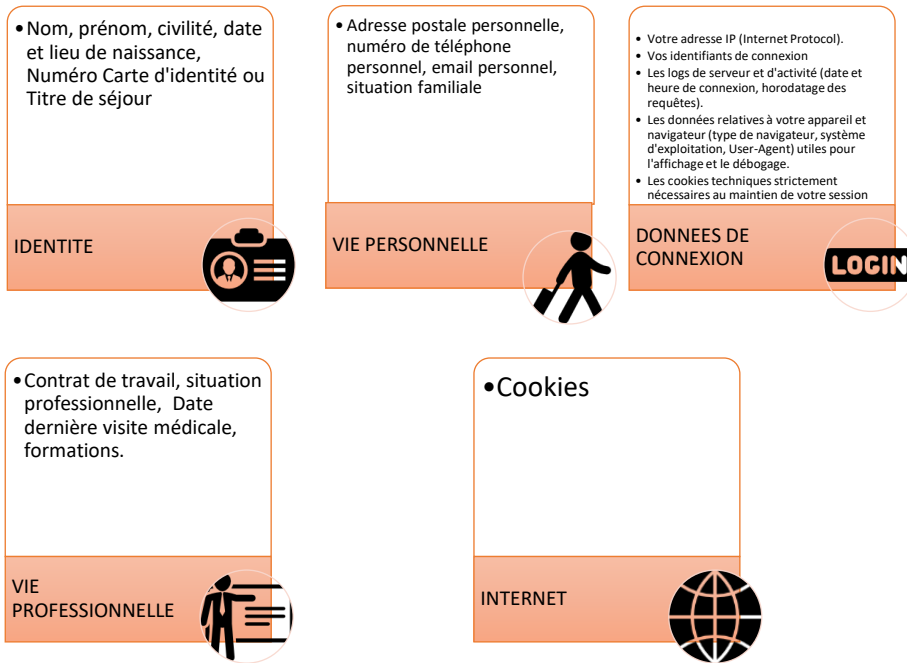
•Nom, prénom, civilité, date et lieu de naissance, Numéro Carte d'identité ou Titre de séjour

IDENTITE

• Adresse postale personnelle, numéro de téléphone personnel, email personnel, situation familiale

VIE PERSONNELLE

• Votre adresse IP (Internet Protocol).
• Vos identifiants de connexion
• Les logs de serveur et d'activité (date et heure de connexion, horodatage des requêtes).
• Les données relatives à votre appareil et navigateur (type de navigateur, système d'exploitation, User-Agent) utiles pour l'affichage et le débogage.
• Les cookies techniques strictement nécessaires au maintien de votre session

DONNEES DE CONNEXION

LOGIN

•Contrat de travail, situation professionnelle, Date dernière visite médicale, formations.

VIE PROFESSIONNELLE

•Cookies

INTERNET